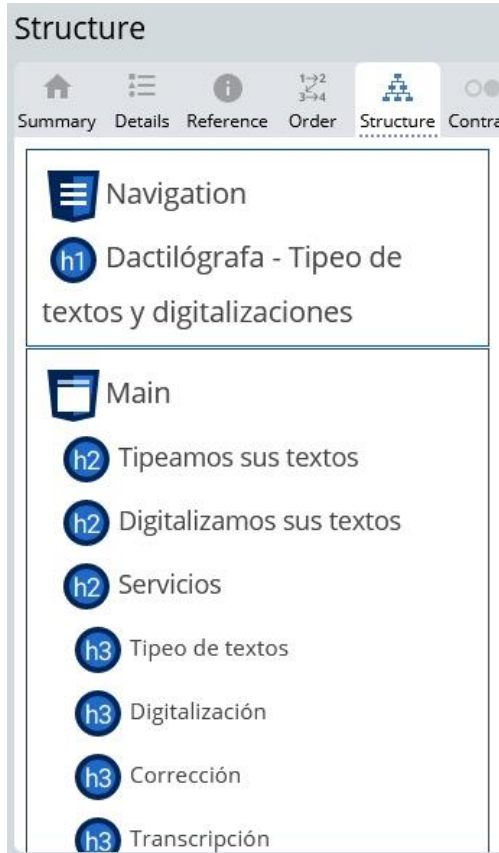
Structure

Summary Details Reference Order Structure Contra

Navigation

h1 Dactilógrafa - Tipeo de textos y digitalizaciones

Main

h2 Tipeamos sus textos

h2 Digitalizamos sus textos

h2 Servicios

h3 Tipeo de textos

h3 Digitalización

h3 Corrección

h3 Transcripción